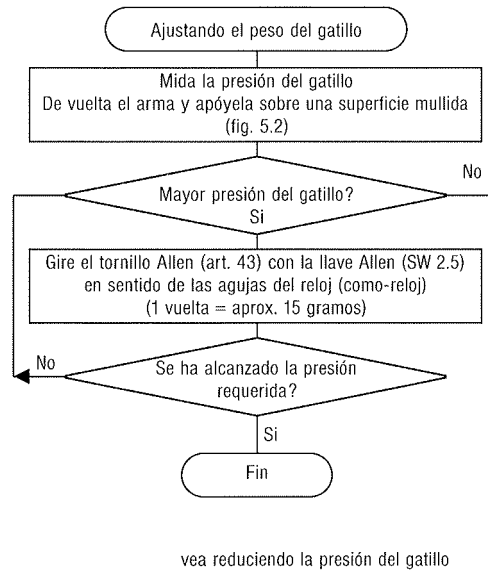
Ajustando el peso del gatillo

Mida la presión del gatillo
De vuelta el arma y apóyela sobre una superficie mullida (fig. 5.2)

Mayor presión del gatillo?

No

Si

Gire el tornillo Allen (art. 43) con la llave Allen (SW 2.5) en sentido de las agujas del reloj (como-reloj) (1 vuelta = aprox. 15 gramos)

No

Se ha alcanzado la presión requerida?

Si

Fin

vea reduciendo la presión del gatillo